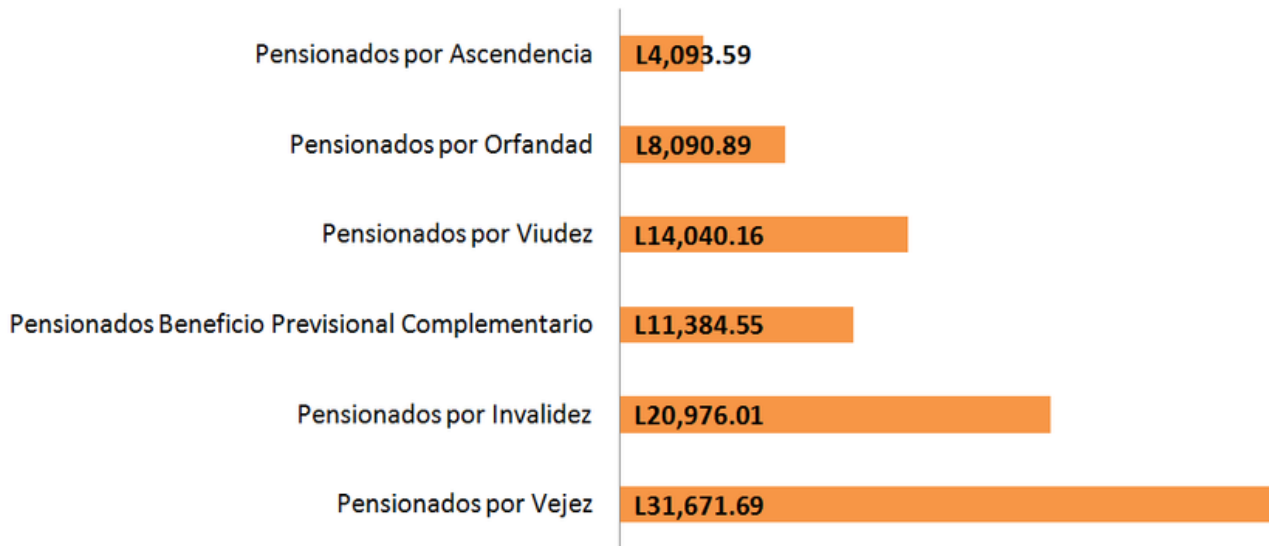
Pensionados por Ascendencia L4,093.59

Pensionados por Orfandad L8,090.89

Pensionados por Viudez L14,040.16

Pensionados Beneficio Previsional Complementario L11,384.55

Pensionados por Invalidez L20,976.01

Pensionados por Vejez L31,671.69